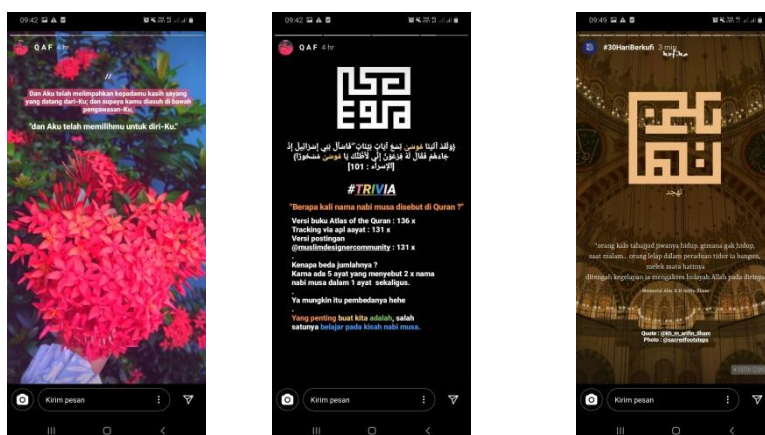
09:42

Q A F 4 hr

"

Dan Aku telah melimpahkan kepadamu kasih sayang yang datang dari-Ku; dan supaya kamu diasuh di bawah pengawasan-Ku.

"dan Aku telah memilihmu untuk diri-Ku."

Kirim pesan

09:42

Q A F 4 hr

وَلَقَدْ آتَيْنَا مُوسَىٰ تِسْعَ آيَاتٍ بَيِّنَاتٍ ۖ فَاسْأَلْ بَنِي إِسْرَائِيلَ إِذْ جَاءَهُمْ فَقَالَ لَهُ فِرْعَوْنُ إِنِّي لَأَظُنُّكَ يَا مُوسَىٰ مَسْحُورًا
[الإسراء : 101]

#TRIVIA

"Berapa kali nama nabi musa disebut di Quran ?"

Versi buku Atlas of the Quran : 136 x
Tracking via apl aayat : 131 x
Versi postingan @muslimdesignercommunity : 131 x

Kenapa beda jumlahnya ?
Karna ada 5 ayat yang menyebut 2 x nama nabi musa dalam 1 ayat sekaligus.

Ya mungkin itu pembedanya hehe

Yang penting buat kita adalah, salah satunya belajar pada kisah nabi musa.

Kirim pesan

09:49

#30HariBerkufi 3 mi

تهجد

"orang kalo tahajjud jiwanya hidup, gimana gak hidup, saat malam... orang lelap dalam peraduan tidur ia bangun, melek mata hatinya
ditengah kegelapan ia mengaitkan hidayah Allah pada dirinya"

Quote : @kh_m_arifin_ilham
Photo : @sacredfootsteps

Kirim pesan